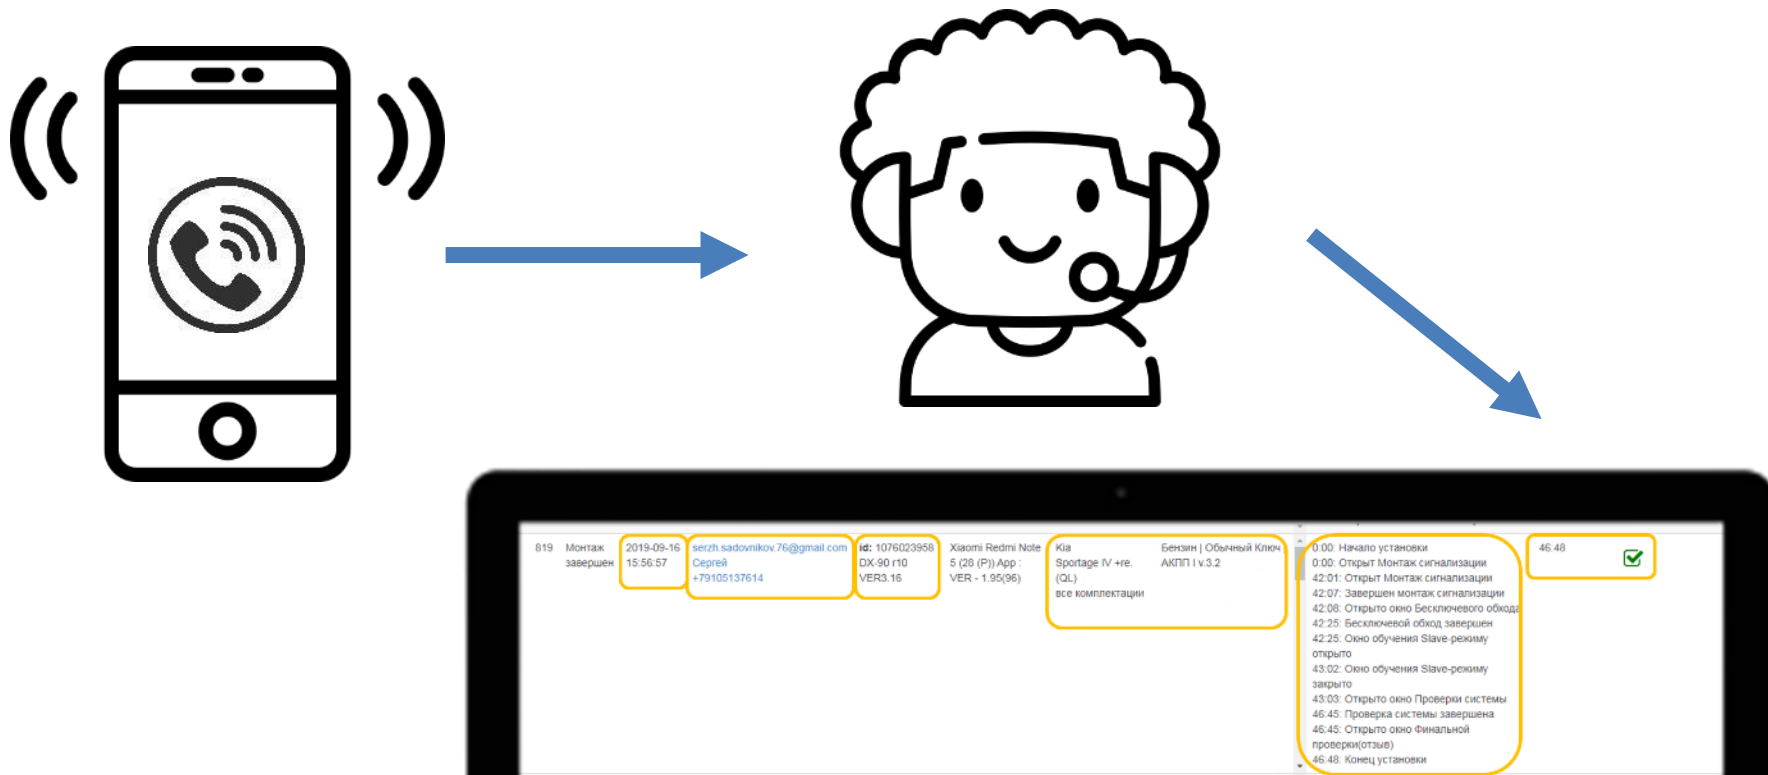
| 819 | Монтаж завершен | 2019-09-16 15:56:57 | serzh.sadovnikov.76@gmail.com Сергей +79105137614 | id: 1076023958 DX-90 r10 VER3.16 | Xiaomi Redmi Note 5 (28 (P)) App : VER - 1.95(96) | Kia Sportage IV +re. (QL) все комплектации | Бензин \| Обычный Ключ АКПП I v.3.2 | 0:00: Начало установки 0:00: Открыт Монтаж сигнализации 42:01: Открыт Монтаж сигнализации 42:07: Завершен монтаж сигнализации 42:08: Открыто окно Бесключевого обхода 42:25: Бесключевой обход завершен 42:25: Окно обучения Slave-режиму открыто 43:02: Окно обучения Slave-режиму закрыто 43:03: Открыто окно Проверки системы 46:45: Проверка системы завершена 46:45: Открыто окно Финальной проверки(отзыв) 46:48: Конец установки | 46:48 |